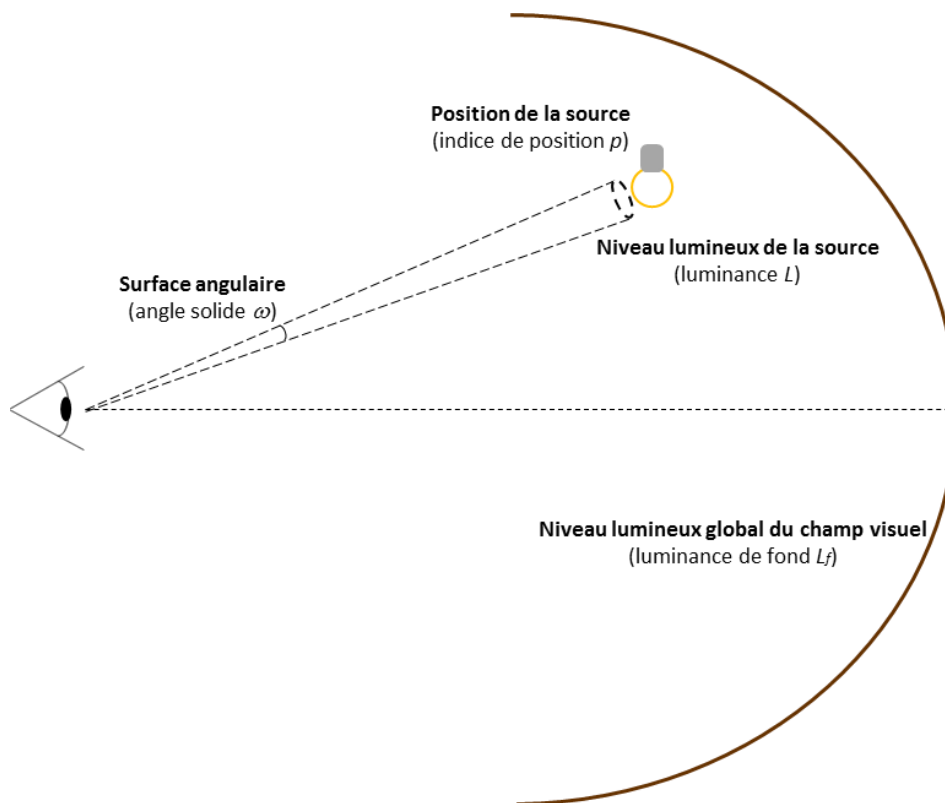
**Position de la source**
(indice de position $p$)

**Niveau lumineux de la source**
(luminance $L$)

**Surface angulaire**
(angle solide $\omega$)

**Niveau lumineux global du champ visuel**
(luminance de fond $L_f$)